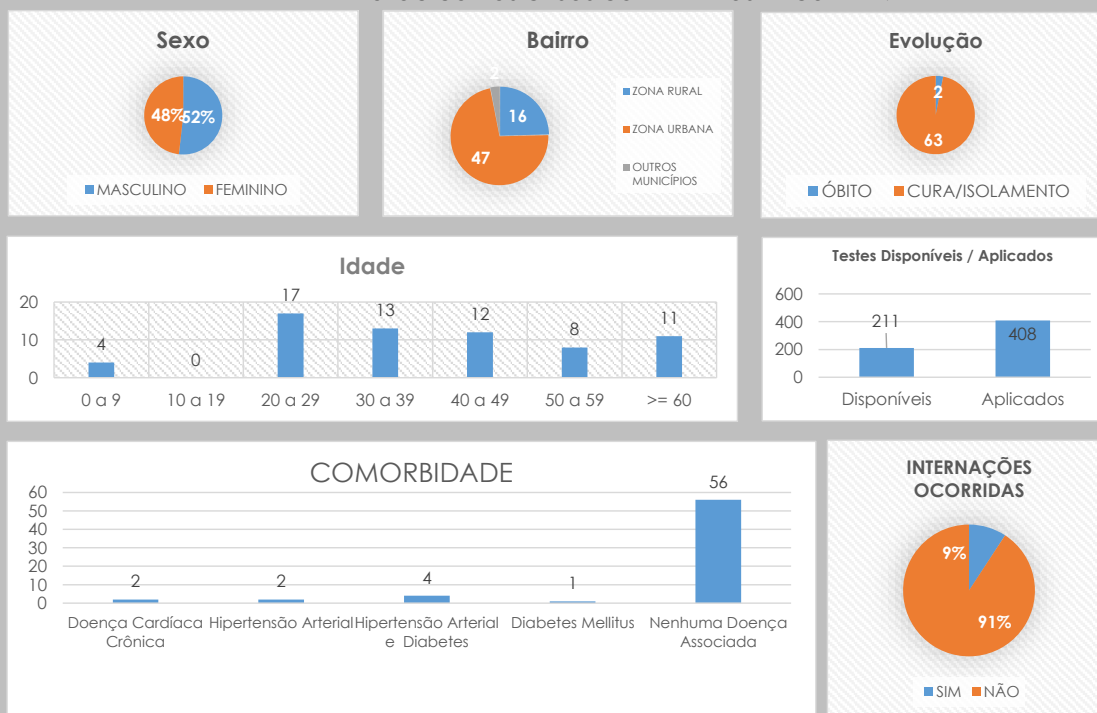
Sexo

48% 52%

MASCULINO FEMININO

Bairro

2

16

47

ZONA RURAL

ZONA URBANA

OUTROS MUNICÍPIOS

Evolução

2

63

ÓBITO CURA/ISOLAMENTO

Idade

| | 0 a 9 | 10 a 19 | 20 a 29 | 30 a 39 | 40 a 49 | 50 a 59 | >= 60 |
|---|---|---|---|---|---|---|---|
| | 4 | 0 | 17 | 13 | 12 | 8 | 11 |

20
10
0

Testes Disponíveis / Aplicados

600
400
200
0

| Disponíveis | Aplicados |
|---|---|
| 211 | 408 |

COMORBIDADE

60
50
40
30
20
10
0

| Doença Cardíaca Crônica | Hipertensão Arterial | Hipertensão Arterial e Diabetes | Diabetes Mellitus | Nenhuma Doença Associada |
|---|---|---|---|---|
| 2 | 2 | 4 | 1 | 56 |

INTERNAÇÕES OCORRIDAS

9%

91%

SIM NÃO